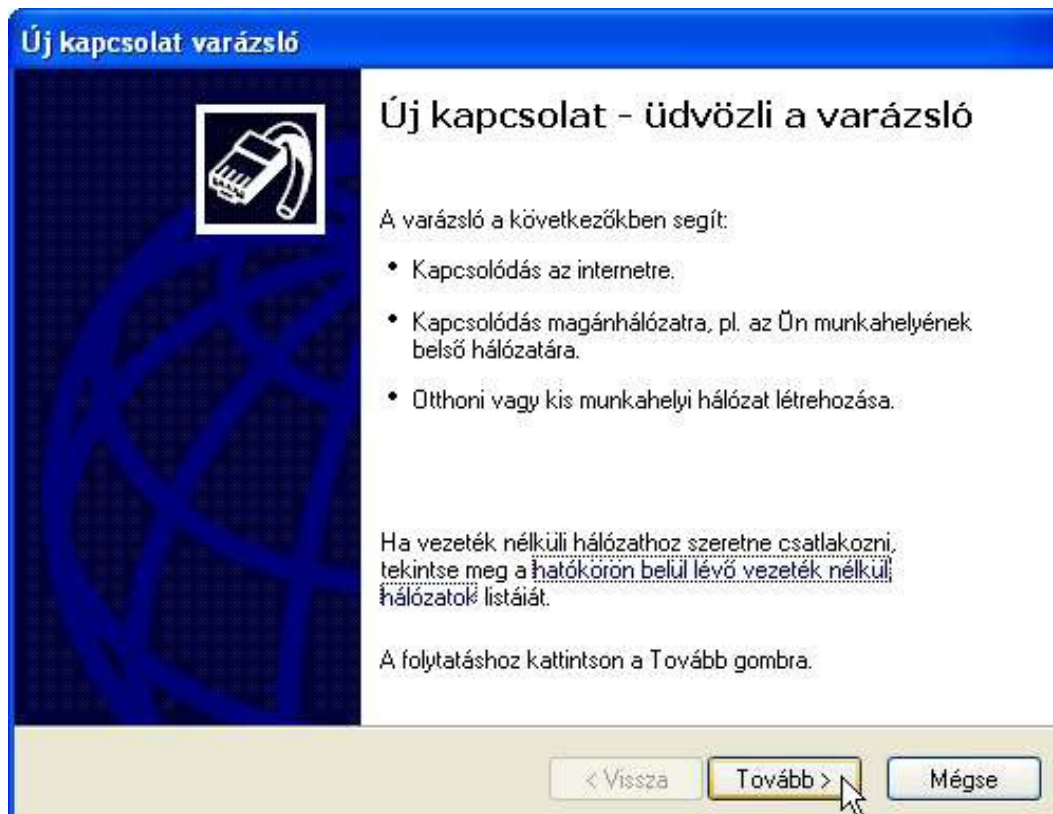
Új kapcsolat varázsló

Új kapcsolat - üdvözli a varázsló

A varázsló a következőkben segít:

• Kapcsolódás az internetre.

• Kapcsolódás magánhálózatra, pl. az Ön munkahelyének belső hálózatára.

• Otthoni vagy kis munkahelyi hálózat létrehozása.

Ha vezeték nélküli hálózathoz szeretne csatlakozni, tekintse meg a hatókörön belül lévő vezeték nélküli hálózatok listáját.

A folytatáshoz kattintson a Tovább gombra.

< Vissza | Tovább > | Mégse